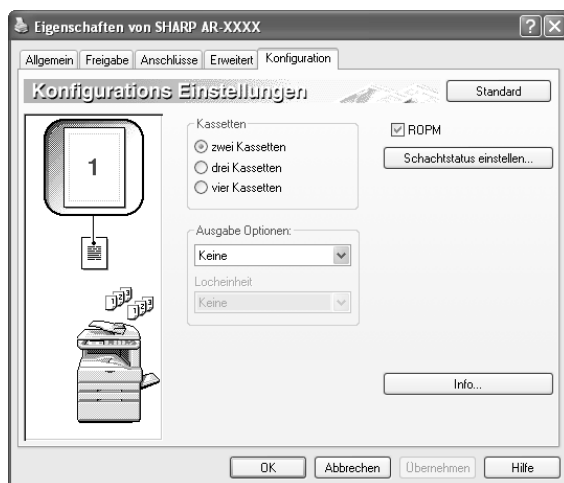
Eigenschaften von SHARP AR-XXXX

Allgemein | Freigabe | Anschlüsse | Erweitert | Konfiguration

Konfigurations Einstellungen

Standard

1

Kassetten
zwei Kassetten
drei Kassetten
vier Kassetten

ROPM

Schachtstatus einstellen...

Ausgabe Optionen:
Keine

Locheinheit
Keine

Info...

OK | Abbrechen | Übernehmen | Hilfe